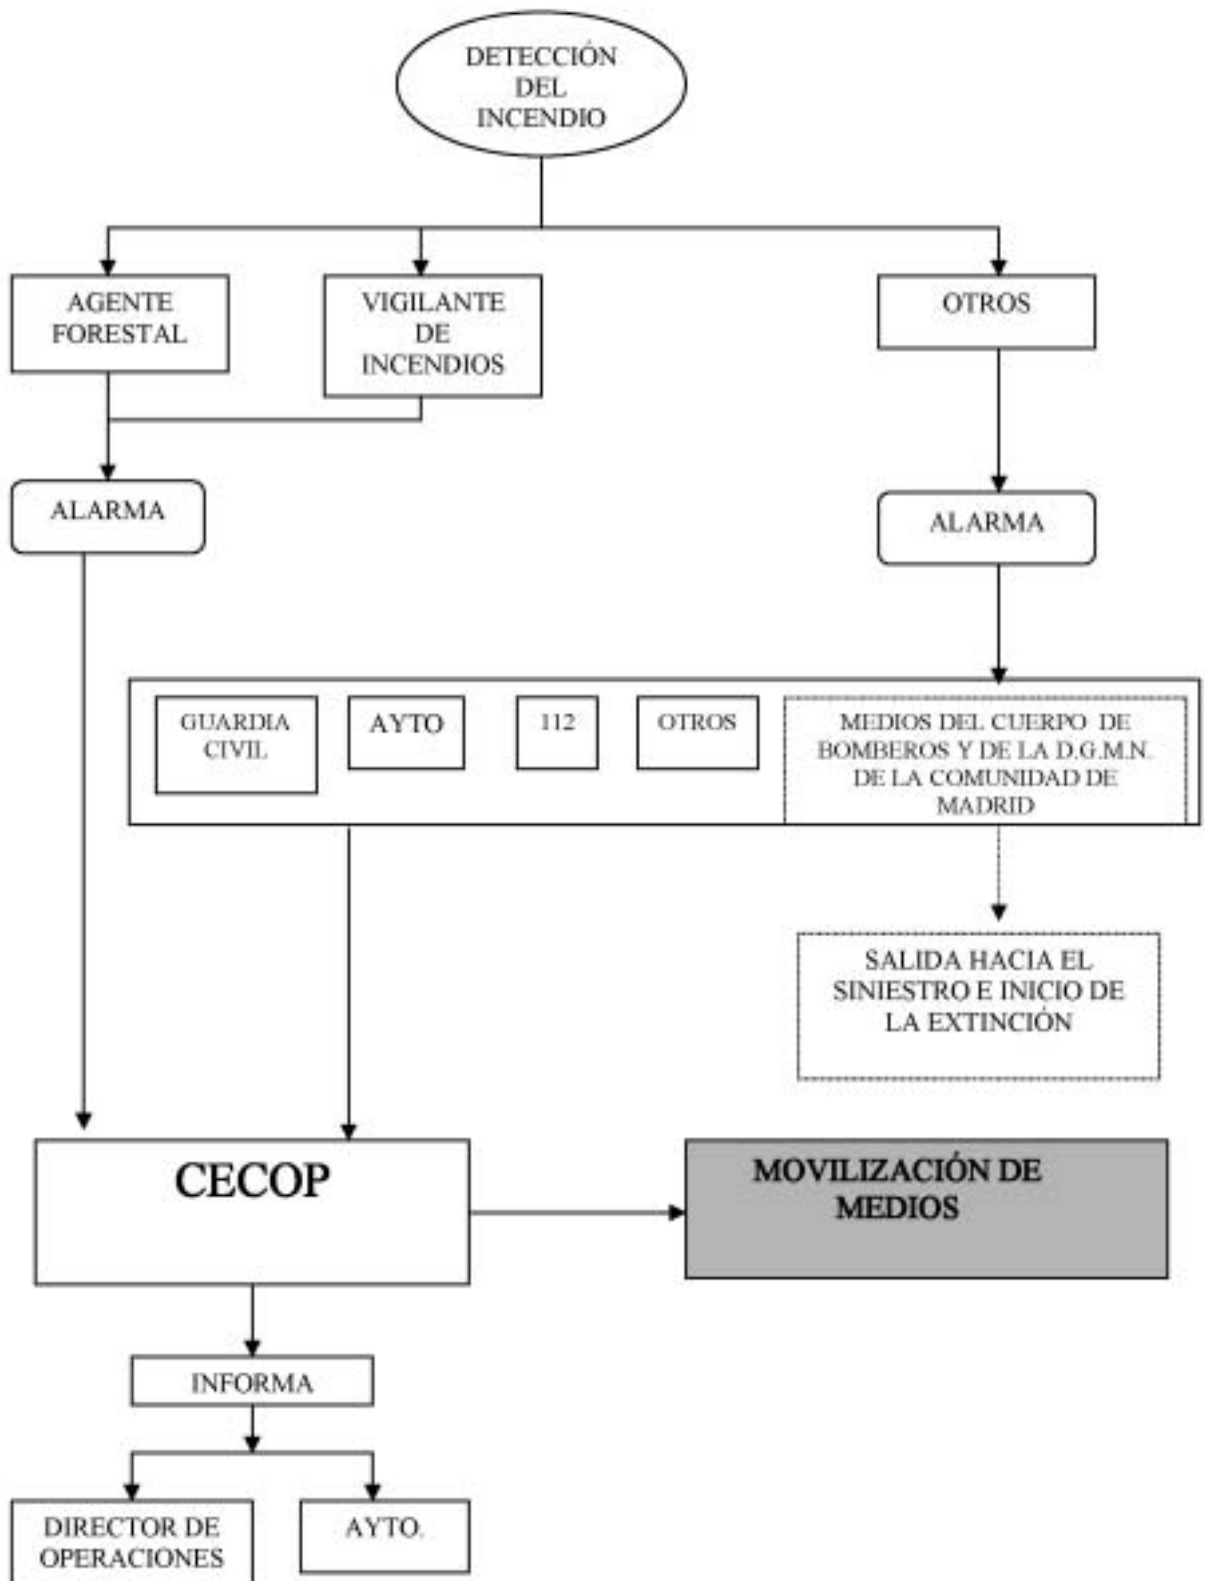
DETECCIÓN DEL INCENDIO

AGENTE FORESTAL

VIGILANTE DE INCENDIOS

OTROS

ALARMA

ALARMA

GUARDIA CIVIL

AYTO

112

OTROS

MEDIOS DEL CUERPO DE BOMBEROS Y DE LA D.G.M.N. DE LA COMUNIDAD DE MADRID

SALIDA HACIA EL SINIESTRO E INICIO DE LA EXTINCIÓN

CECOP

MOVILIZACIÓN DE MEDIOS

INFORMA

DIRECTOR DE OPERACIONES

AYTO.